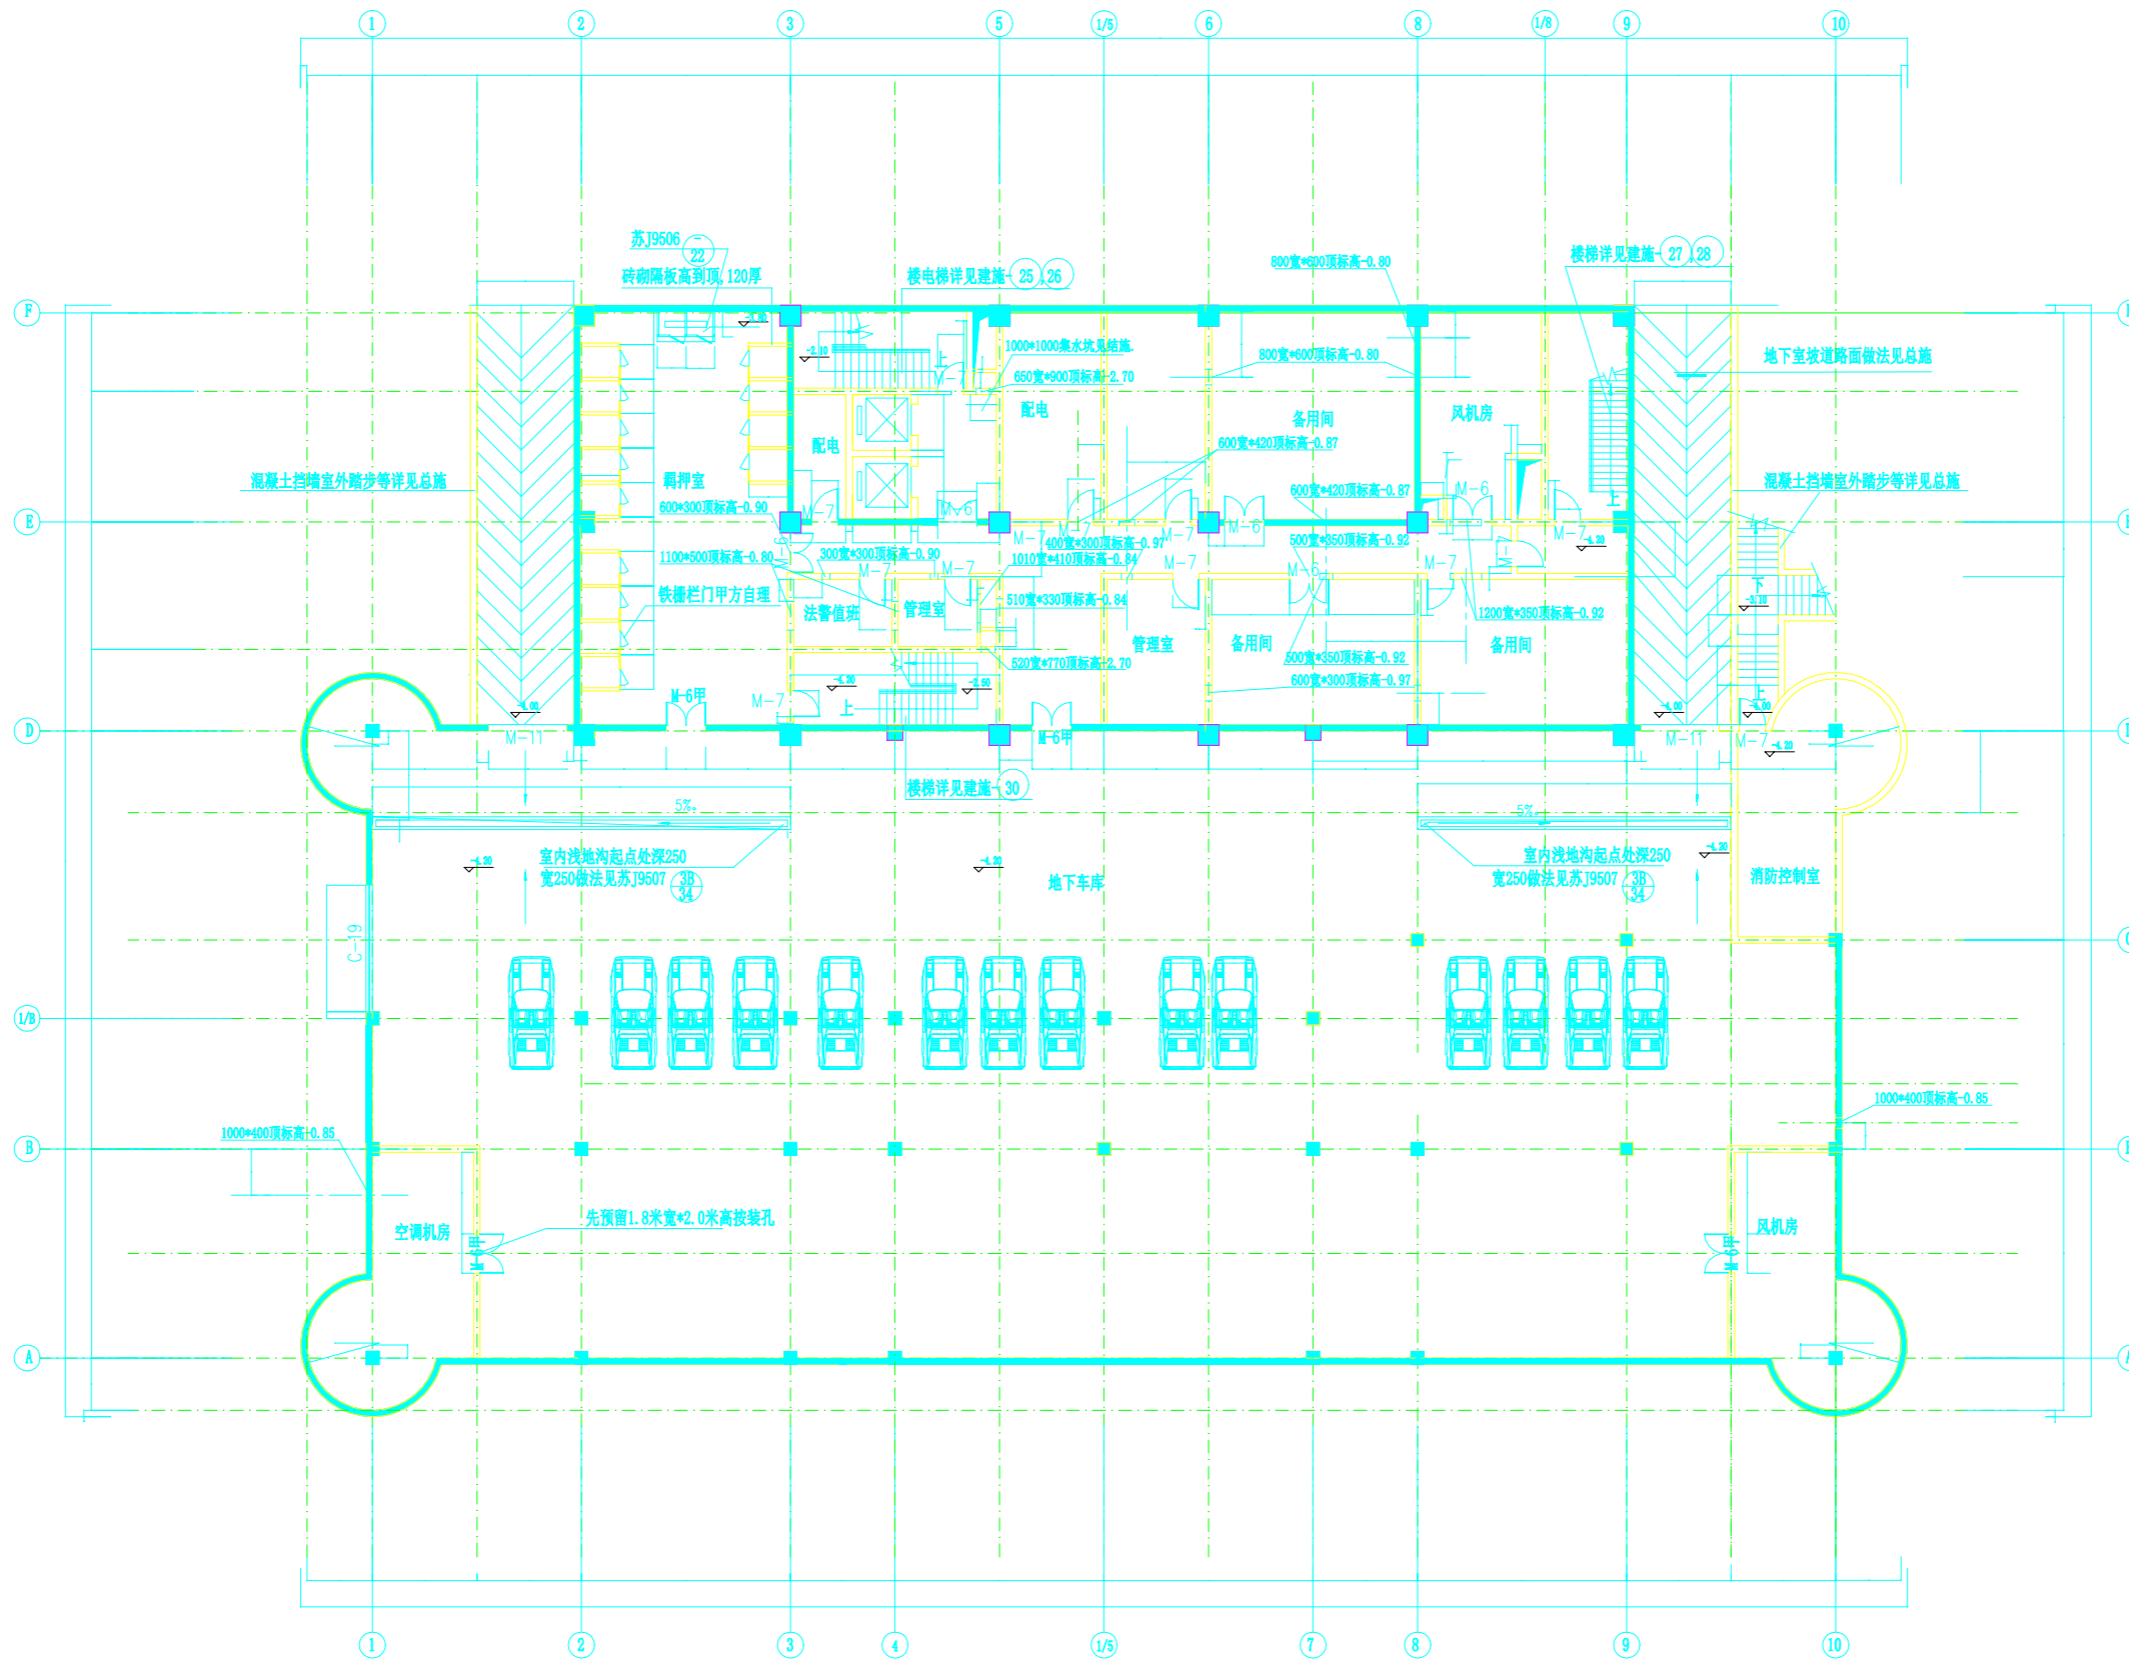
1 2 3 5 1/5 6 8 1/8 9 10

苏J9506 22
砖砌隔板高到顶,120厚
楼电梯详见建施 25 26
800宽*600顶标高-0.80
楼梯详见建施 27 28

F

1000*1000集水坑见结施
650宽*900顶标高-2.70
800宽*600顶标高-0.80
地下室坡道路面做法见总施
配电
配电
备用间
风机房
600宽*420顶标高-0.87
混凝土挡墙室外踏步等详见总施
羁押室
600*300顶标高-0.90
600宽*420顶标高-0.87
混凝土挡墙室外踏步等详见总施
M-7
M-6
M-6
M-7
E
400宽*300顶标高-0.97
M-7
M-7
M-6
500宽*350顶标高-0.92
M-7
1100*500顶标高-0.80
300宽*300顶标高-0.90
1010宽*410顶标高-0.84
M-7
M-7
M-7
M-6
M-7
铁栅栏门甲方自理
510宽*330顶标高-0.84
1200宽*350顶标高-0.92
法警值班
管理室
管理室
备用间
备用间
500宽*350顶标高-0.92
520宽*770顶标高-2.70
600宽*300顶标高-0.97
M-6甲
M-7
上
上
D
M-11
M-6甲
M-11
M-7
楼梯详见建施 30
5%
5%
室内浅地沟起点处深250
宽250做法见苏J9507 3B 34
地下车库
室内浅地沟起点处深250
宽250做法见苏J9507 3B 34
消防控制室
C-9
1/B
1000*400顶标高-0.85
1000*400顶标高-0.85
B
空调机房
先预留1.8米宽*2.0米高按装孔
风机房
A

1 2 3 4 1/5 7 8 9 10